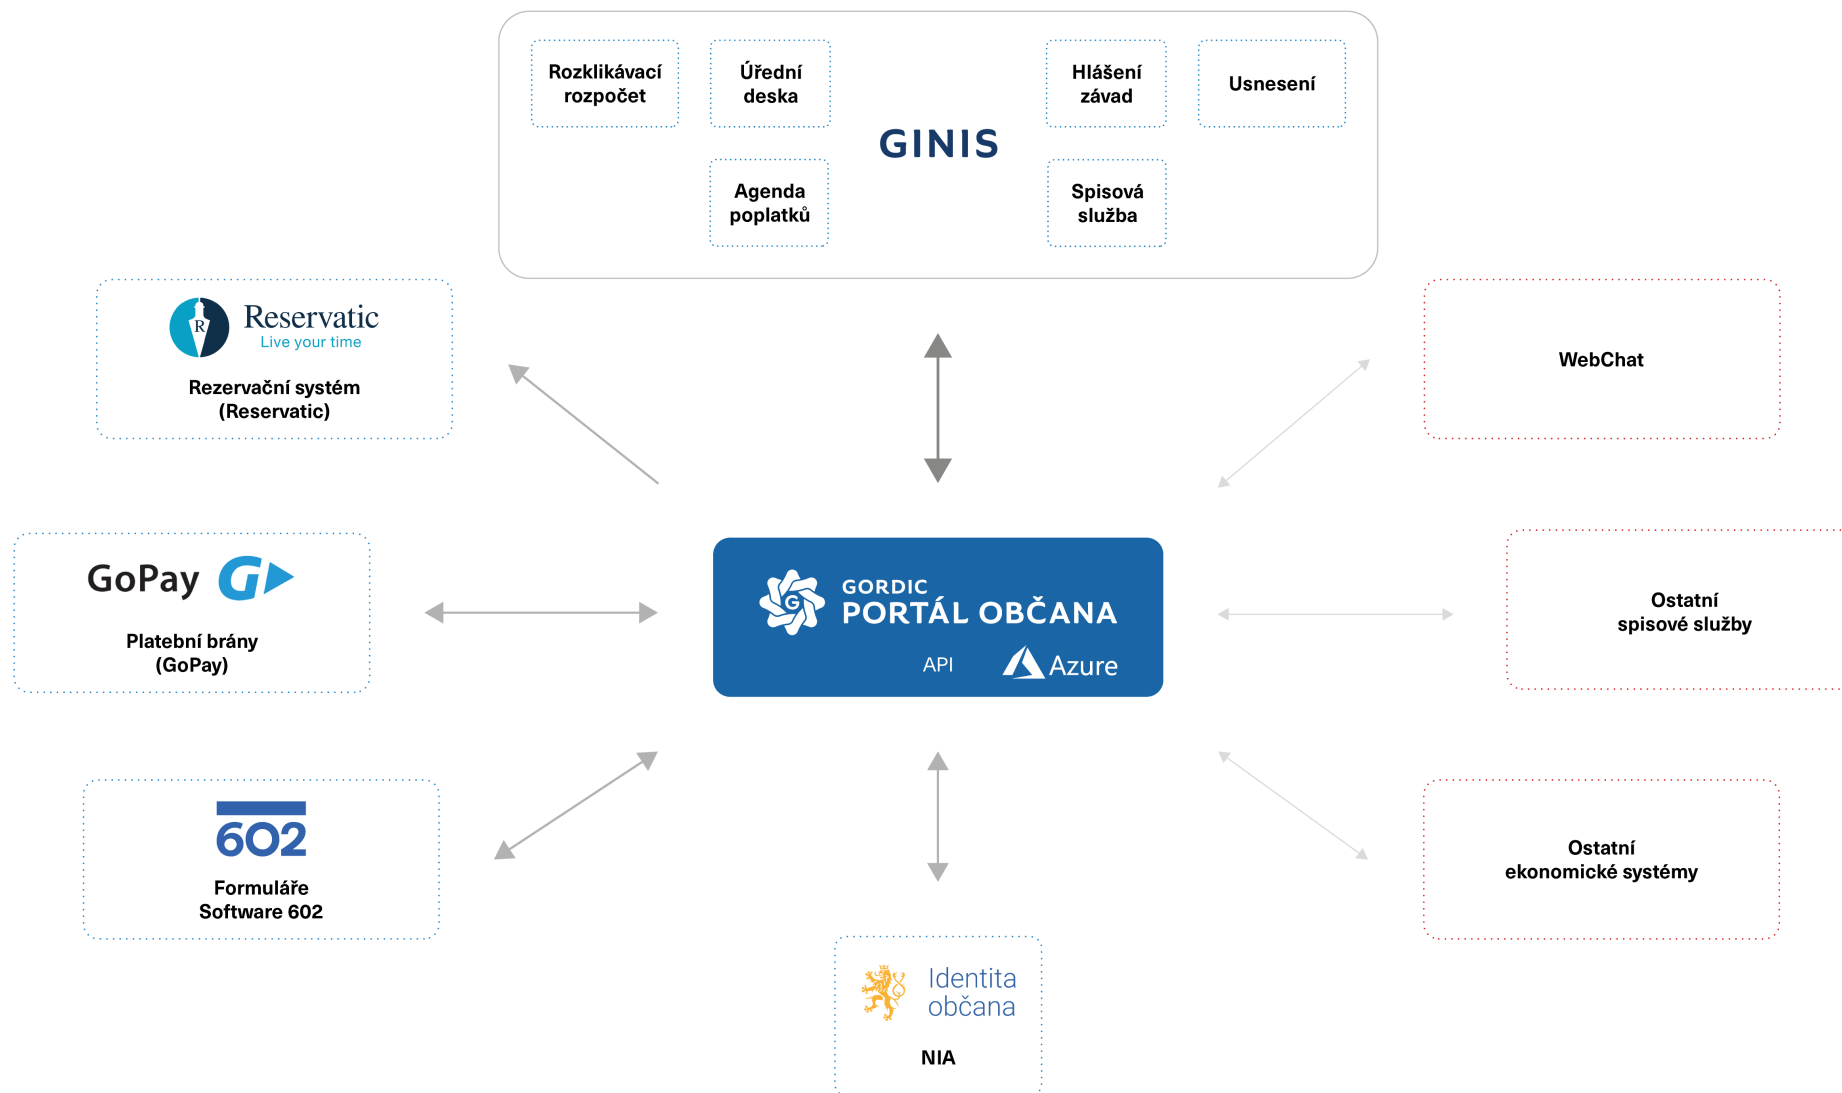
Rozklikávací rozpočet

Úřední deska

GINIS

Hlášení závad

Usnesení

Agenda poplatků

Spisová služba

R Reservatic
Live your time

Rezervační systém (Reservatic)

WebChat

GoPay

Platební brány (GoPay)

GORDIC
PORTÁL OBČANA
API Azure

Ostatní spisové služby

602

Formuláře Software 602

Ostatní ekonomické systémy

Identita občana

NIA